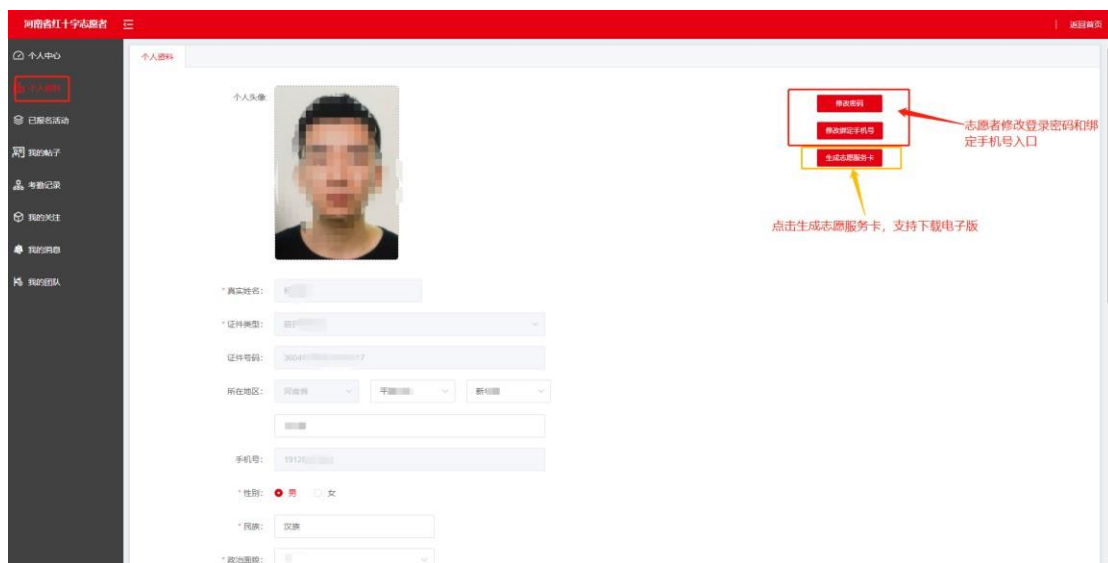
河南省红十字志愿者 ☰

| 返回首页

个人中心

个人资料

已报名活动

我的帖子

考勤记录

我的关注

我的消息

我的团队

个人资料

个人头像:

修改密码

修改绑定手机号

生成志愿服务卡

志愿者修改登录密码和绑定手机号入口

点击生成志愿服务卡，支持下载电子版

* 真实姓名: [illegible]

* 证件类型: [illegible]

证件号码: 3604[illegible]17

所在地区: 河南省 平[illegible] 新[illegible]

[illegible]

手机号: 1912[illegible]

* 性别: 男 女

* 民族: 汉族

* 政治面貌: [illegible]